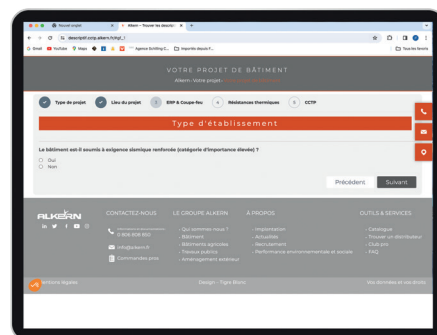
Nouvel onglet
Alkern - Trouver les descriptifs
descriptif.comp.alkern.fr/mpf_/
Gmail YouTube Maps Agence Scrolling C... Importé depuis F...
Tous les favoris

VOTRE PROJET DE BÂTIMENT
Alkern › Votre projet › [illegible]

Type de projet
Lieu du projet
3 ERP & Coupe-feu
4 Résistances thermiques
5 CCTP

Type d'établissement

Le bâtiment est-il soumis à exigence sismique renforcée (catégorie d'importance élevée) ?
Oui
Non

Précédent
Suivant

ALKERN
CONTACTEZ-NOUS
0 806 806 860
info@alkern.fr
Commandes pros

LE GROUPE ALKERN
- Qui sommes-nous ?
- Bâtiment
- Bâtiments agricoles
- Travaux publics
- Aménagement extérieur

À PROPOS
- Implantation
- Actualités
- Recrutement
- Performance environnementale et sociale

OUTILS & SERVICES
- Catalogue
- Trouver un distributeur
- Club pro
- FAQ

Mentions légales
Design - Tigre Blanc
Vos données et vos droits